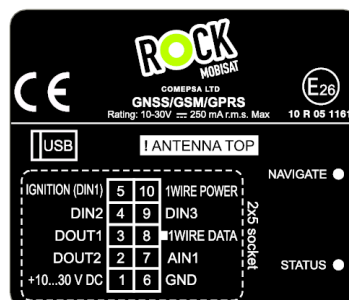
ROCK
MOBISAT
CE
COMEPSA LTD
GNSS/GSM/GPRS
Rating: 10-30V ⎓ 250 mA r.m.s. Max
E26
10 R 05 1161

USB
! ANTENNA TOP

NAVIGATE

| IGNITION (DIN1) | 5 | 10 | 1WIRE POWER |
|---|---|---|---|
| DIN2 | 4 | 9 | DIN3 |
| DOUT1 | 3 | 8 | 1WIRE DATA |
| DOUT2 | 2 | 7 | AIN1 |
| +10...30 V DC | 1 | 6 | GND |

2x5 socket

STATUS